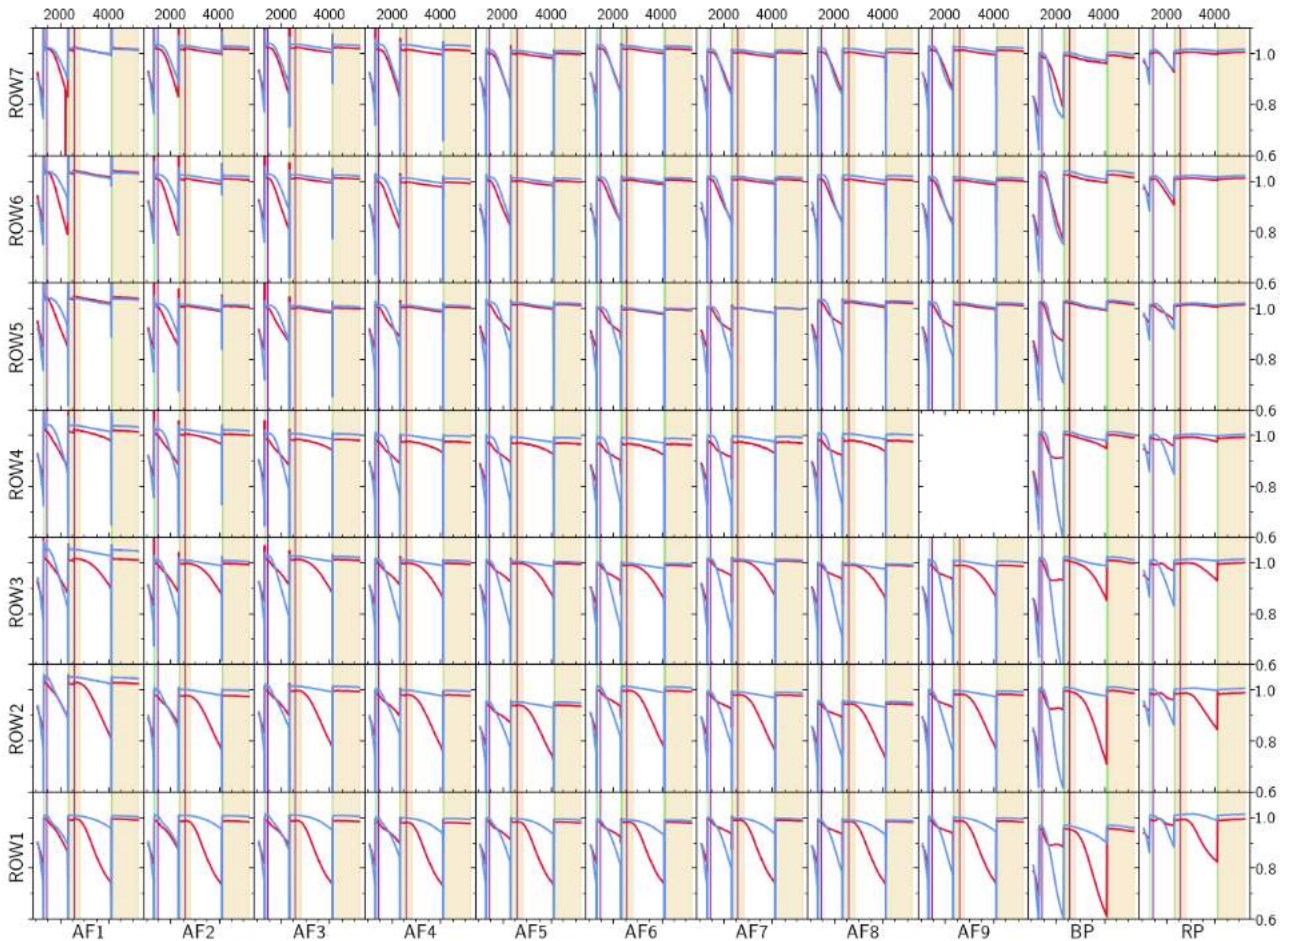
2000 4000 2000 4000 2000 4000 2000 4000 2000 4000 2000 4000 2000 4000 2000 4000 2000 4000 2000 4000 2000 4000

ROW7
ROW6
ROW5
ROW4
ROW3
ROW2
ROW1

1.0
0.8
0.6
1.0
0.8
0.6
1.0
0.8
0.6
1.0
0.8
0.6
1.0
0.8
0.6
1.0
0.8
0.6
1.0
0.8
0.6

AF1 AF2 AF3 AF4 AF5 AF6 AF7 AF8 AF9 BP RP